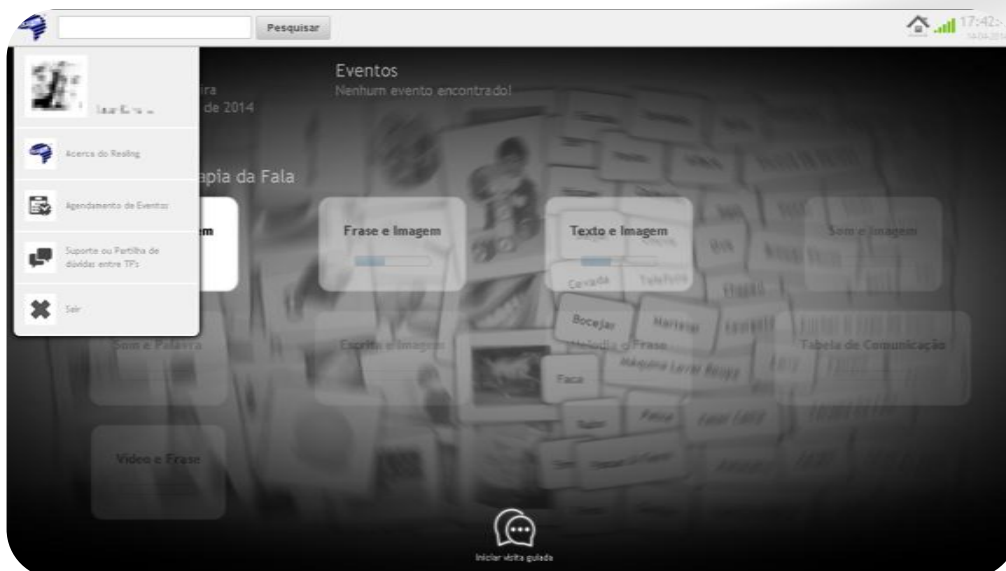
Pesquisar

17:42

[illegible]

Acerca do Realing

Agendamento de Eventos

Suporte ou Partilha de dúvidas entre TFs

Sair

ira
de 2014

Eventos
Nenhum evento encontrado!

apia da Fala

em

Frase e Imagem

Texto e Imagem

Som e Imagem

Som e Palavra

Escrita e Imagem

Melodia e Frase

Tabela de Comunicação

Vídeo e Frase

Cavada Telefone

Bocejar Martelar

Máquina Lavar Roupa

Faca

Iniciar visita guiada